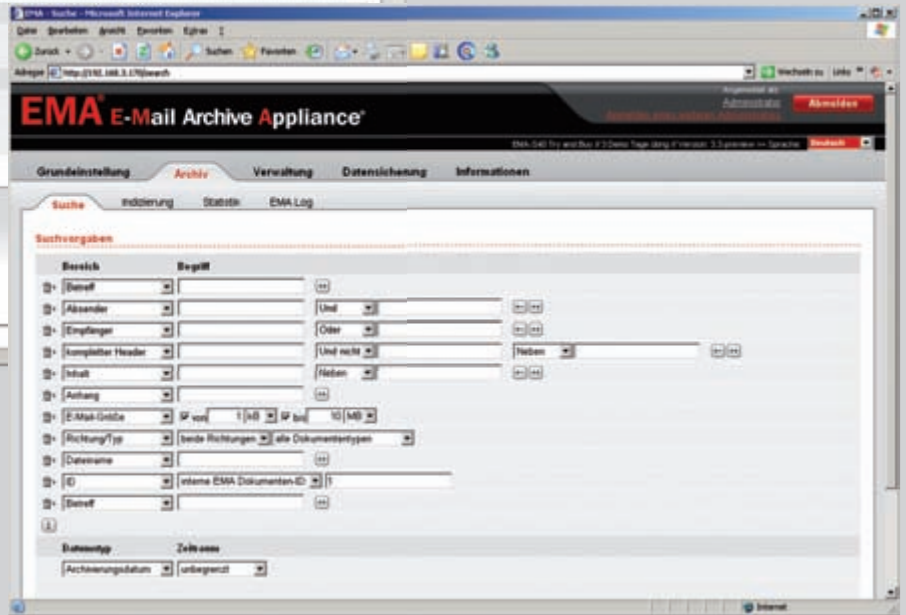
EMA - Suche - Microsoft Internet Explorer

Datei Bearbeiten Ansicht Favoriten Extras ?

Zurück Suchen Favoriten

Adresse http://192.168.3.170/search

Wechseln zu Links

Angemeldet als
Administrator
Abmelden

EMA E-Mail Archive Appliance

Deutsch

Grundeinstellung Archiv Verwaltung Datensicherung Informationen

Suche Indizierung Statistik EMA Log

Suchvorgaben

| Bereich | Begriff | | | | |
|---|---|---|---|---|---|
| Betreff | | | | | |
| Absender | | Und | | | |
| Empfänger | | Oder | | | |
| kompletter Header | | Und nicht | | Neben | |
| Inhalt | | Neben | | | |
| Anhang | | | | | |
| E-Mail-Größe | von 1 kB | bis 10 MB | | | |
| Richtung/Typ | beide Richtungen | alle Dokumententypen | | | |
| Dateiname | | | | | |
| ID | interne EMA Dokumenten-ID | 1 | | | |
| Betreff | | | | | |

Datumstyp Zeitraum

Archivierungsdatum unbegrenzt

Internet